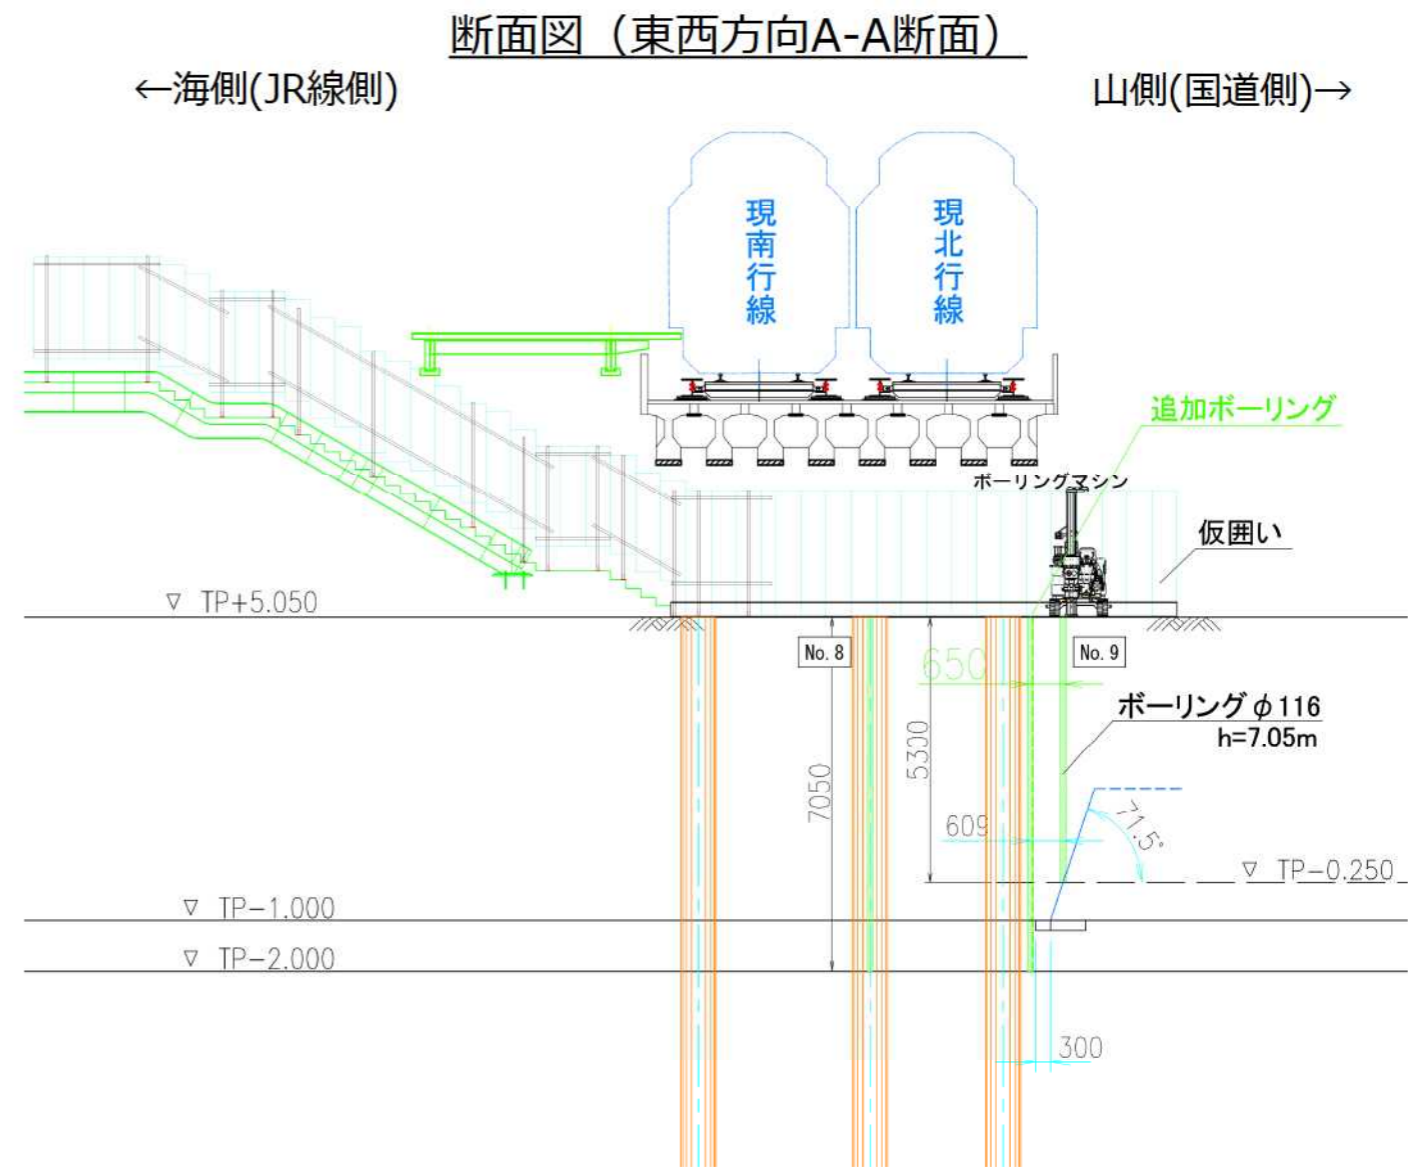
断面図（東西方向A-A断面）

←海側(JR線側)

山側(国道側)→

現南行線

現北行線

追加ボーリング

ボーリングマシン

仮囲い

▽ TP+5.050

No. 8

No. 9

650

ボーリング$\phi$116
h=7.05m

5300

7050

609

71.5°

▽ TP−0.250

▽ TP−1.000

▽ TP−2.000

300